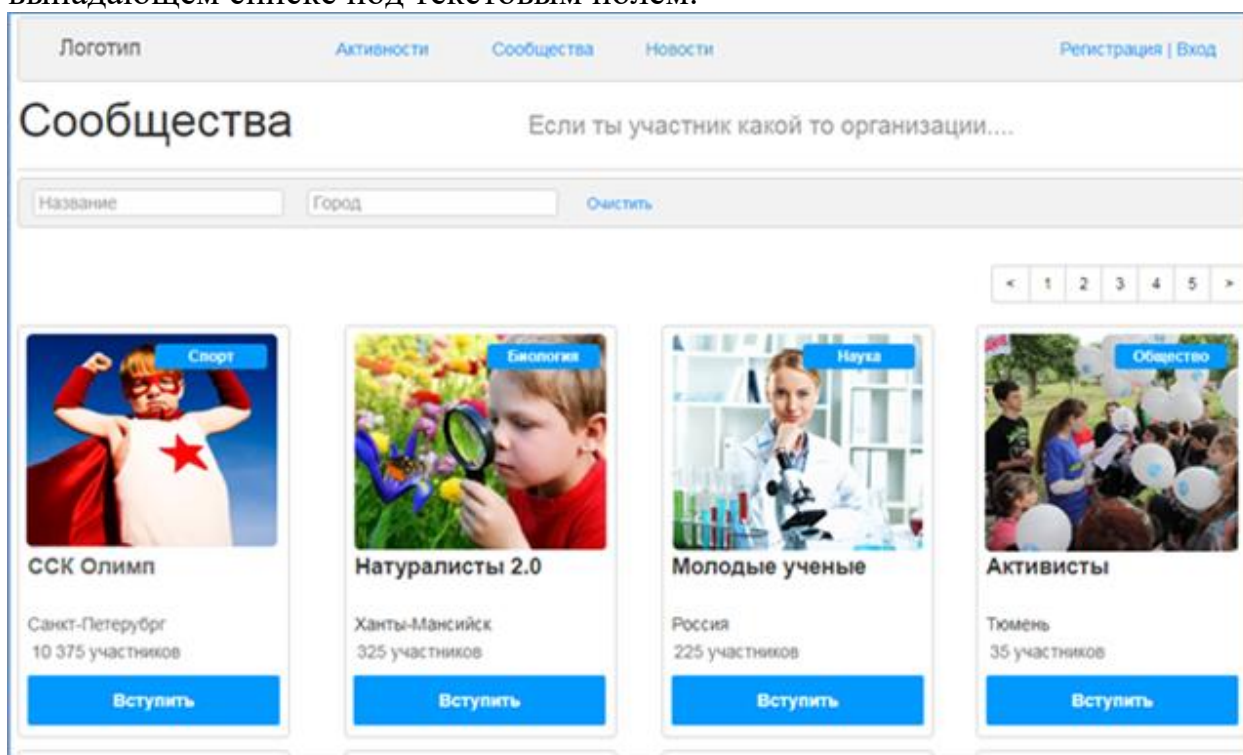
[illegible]

Логотип Активности Сообщества Новости Регистрация | Вход

Сообщества

Если ты участник какой то организации....

Название
Город
Очистить

< 1 2 3 4 5 >

Спорт
ССК Олимп
Санкт-Петерубрг
10 375 участников
Вступить

Биология
Натуралисты 2.0
Ханты-Мансийск
325 участников
Вступить

Наука
Молодые ученые
Россия
225 участников
Вступить

Общество
Активисты
Тюмень
35 участников
Вступить